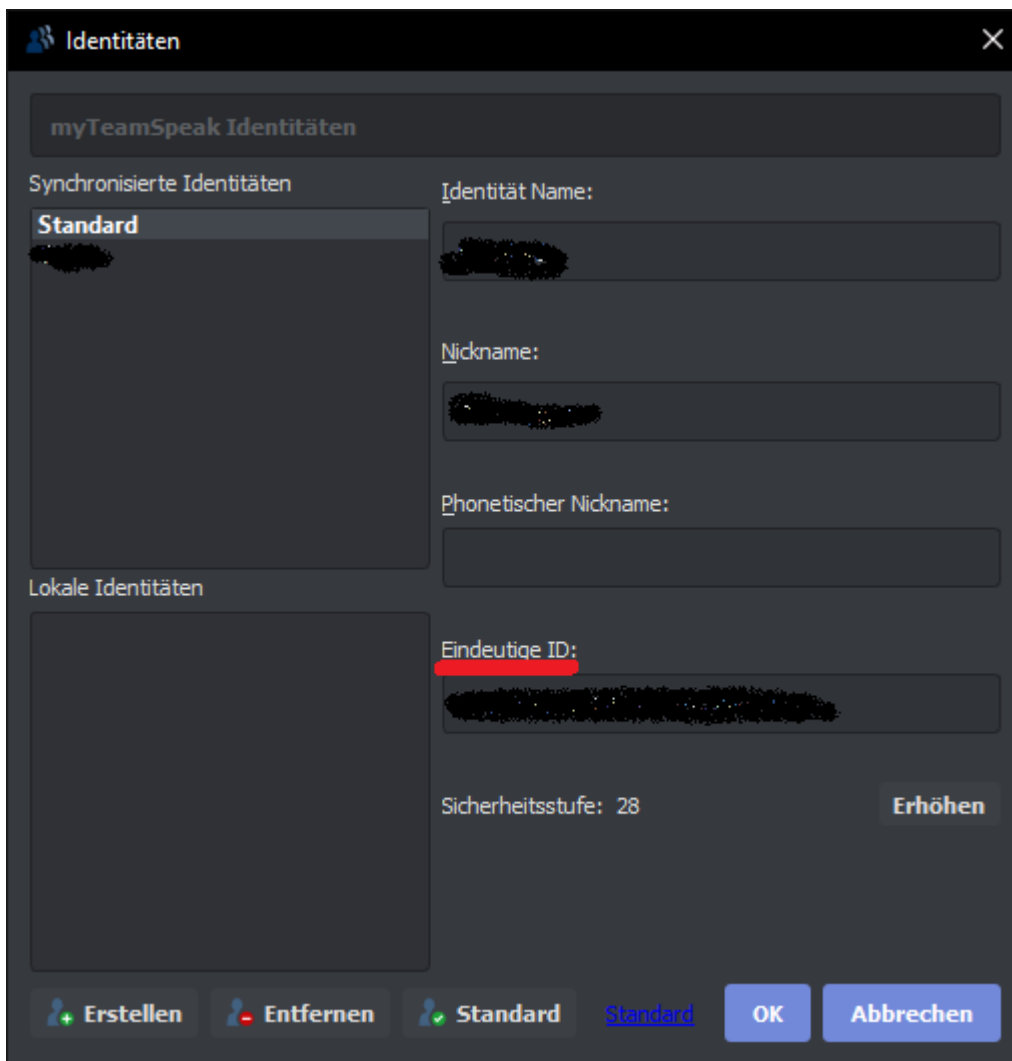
Identitäten

myTeamSpeak Identitäten

Synchronisierte Identitäten

Standard

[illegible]

Identität Name:

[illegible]

Nickname:

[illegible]

Phonetischer Nickname:

Lokale Identitäten

Eindeutige ID:

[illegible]

Sicherheitsstufe: 28

Erhöhen

Erstellen

Entfernen

Standard

Standard

OK

Abbrechen